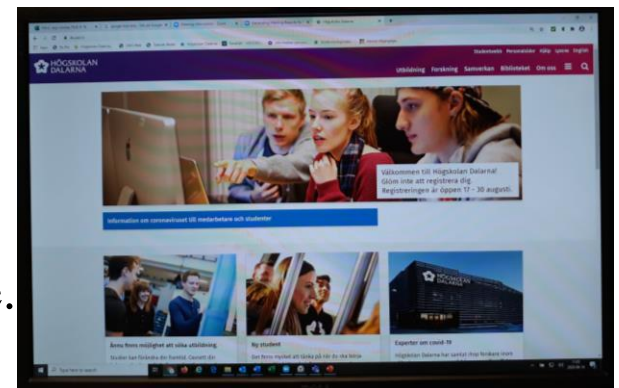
HÖGSKOLAN DALARNA

Studentwebb Personalsidor Hjälp Lyssna English

Utbildning Forskning Samverkan Biblioteket Om oss

Välkommen till Högskolan Dalarna! Glöm inte att registrera dig. Registreringen är öppen 17 - 30 augusti.

Information om coronaviruset till medarbetare och studenter

HÖGSKOLAN DALARNA

Ännu finns möjlighet att söka utbildning

Ny student

Experter om covid-19

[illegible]